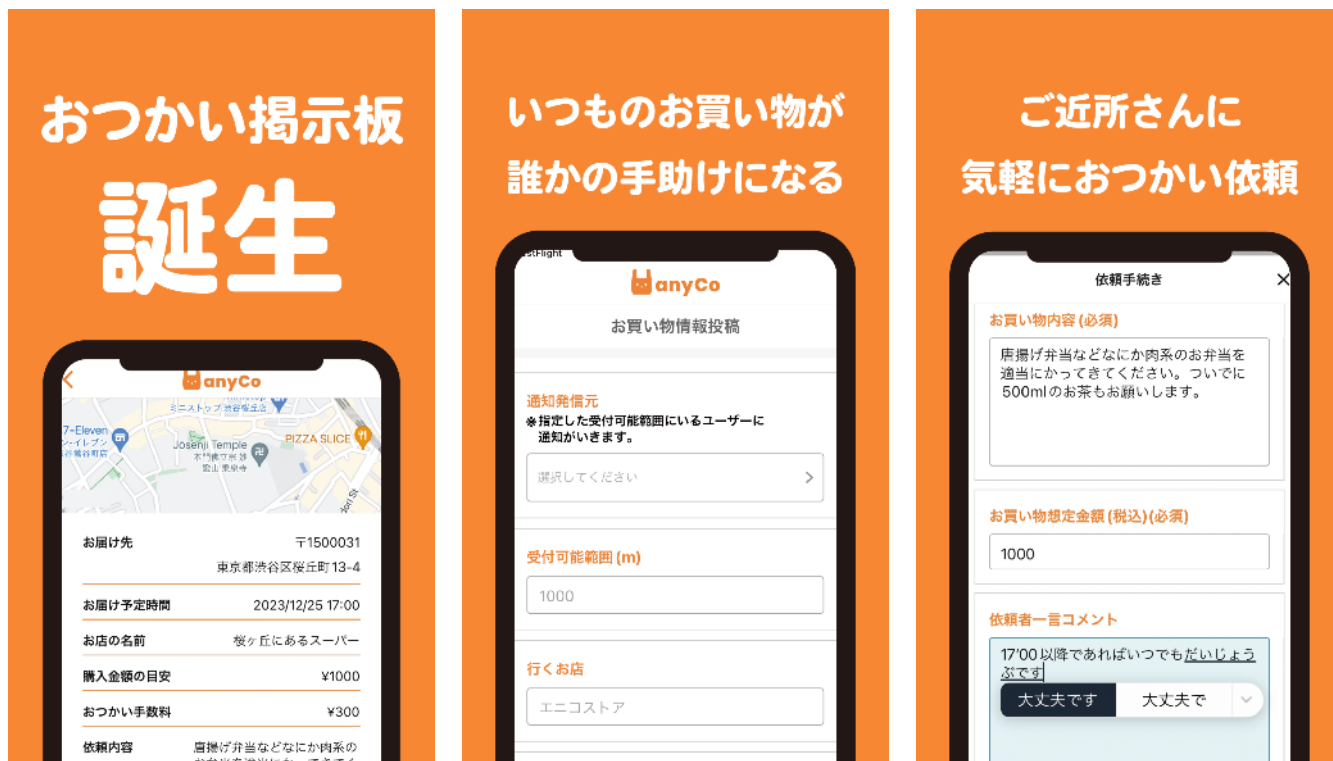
おつかい掲示板
誕生

anyCo

7-Eleven
セブンイレブン
渋谷鶯谷町店
ミニストップ 渋谷桜丘店
Josenji Temple
本門佛立宗 妙覺山 常泉寺
PIZZA SLICE
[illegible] St

| お届け先 | 〒1500031 東京都渋谷区桜丘町 13-4 |
|---|---|
| お届け予定時間 | 2023/12/25 17:00 |
| お店の名前 | 桜ヶ丘にあるスーパー |
| 購入金額の目安 | ¥1000 |
| おつかい手数料 | ¥300 |
| 依頼内容 | 唐揚げ弁当などなにか肉系の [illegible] |

いつものお買い物が
誰かの手助けになる

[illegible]stFlight
anyCo
お買い物情報投稿

通知発信元
※指定した受付可能範囲にいるユーザーに通知がいきます。
選択してください

受付可能範囲 (m)
1000

行くお店
エニコストア

ご近所さんに
気軽におつかい依頼

依頼手続き
×
お買い物内容 (必須)
唐揚げ弁当などなにか肉系のお弁当を適当にかってきてください。ついでに500mlのお茶もお願いします。

お買い物想定金額 (税込)(必須)
1000

依頼者一言コメント
17:00 以降であればいつでもだいじょうぶです
大丈夫です
大丈夫で